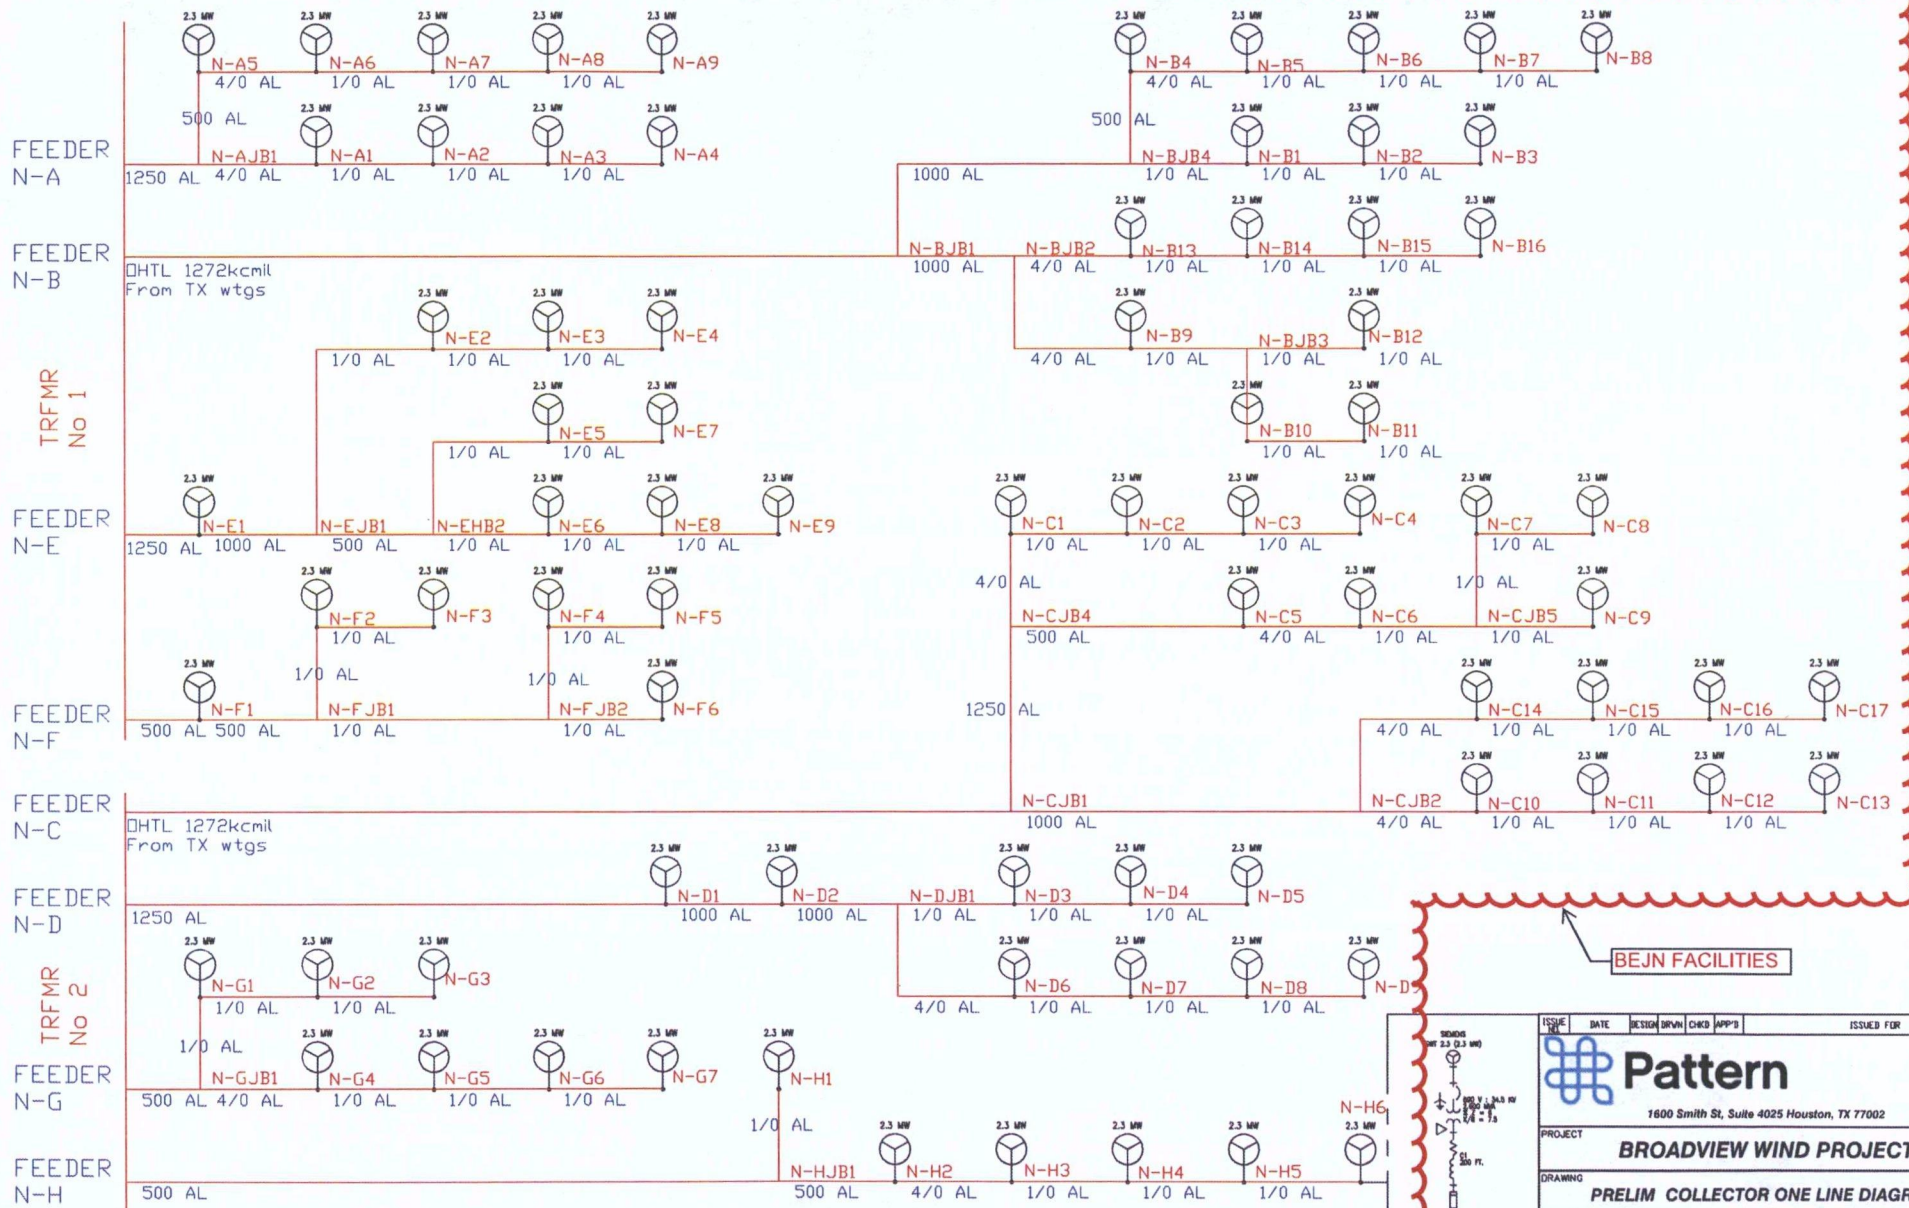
2.3 MW N-A5 4/0 AL
2.3 MW N-A6 1/0 AL
2.3 MW N-A7 1/0 AL
2.3 MW N-A8 1/0 AL
2.3 MW N-A9

500 AL
2.3 MW N-AJB1 4/0 AL
2.3 MW N-A1 1/0 AL
2.3 MW N-A2 1/0 AL
2.3 MW N-A3 1/0 AL
2.3 MW N-A4

FEEDER N-A
1250 AL

2.3 MW N-B4 4/0 AL
2.3 MW N-B5 1/0 AL
2.3 MW N-B6 1/0 AL
2.3 MW N-B7 1/0 AL
2.3 MW N-B8

500 AL
N-BJB4 1/0 AL
2.3 MW N-B1 1/0 AL
2.3 MW N-B2 1/0 AL
2.3 MW N-B3
1000 AL

2.3 MW N-B13 1/0 AL
2.3 MW N-B14 1/0 AL
2.3 MW N-B15 1/0 AL
2.3 MW N-B16

FEEDER N-B
OHTL 1272kcmil From TX wtgs
N-BJB1 1000 AL
N-BJB2 4/0 AL

2.3 MW N-B9 1/0 AL
4/0 AL
N-BJB3 1/0 AL
2.3 MW N-B12 1/0 AL
2.3 MW N-B10 1/0 AL
2.3 MW N-B11 1/0 AL

TRFMR No 1

2.3 MW N-E2 1/0 AL
2.3 MW N-E3 1/0 AL
2.3 MW N-E4
1/0 AL
2.3 MW N-E5 1/0 AL
2.3 MW N-E7
1/0 AL

FEEDER N-E
1250 AL
2.3 MW N-E1 1000 AL
N-EJB1 500 AL
N-EHB2 1/0 AL
2.3 MW N-E6 1/0 AL
2.3 MW N-E8 1/0 AL
2.3 MW N-E9

2.3 MW N-C1 1/0 AL
2.3 MW N-C2 1/0 AL
2.3 MW N-C3 1/0 AL
2.3 MW N-C4
2.3 MW N-C7 1/0 AL
2.3 MW N-C8
4/0 AL
1/0 AL
N-CJB4 500 AL
2.3 MW N-C5 4/0 AL
2.3 MW N-C6 1/0 AL
N-CJB5 1/0 AL
2.3 MW N-C9

2.3 MW N-F2 1/0 AL
2.3 MW N-F3
2.3 MW N-F4 1/0 AL
2.3 MW N-F5
1/0 AL
1/0 AL
2.3 MW N-F6

FEEDER N-F
2.3 MW N-F1
500 AL 500 AL
N-FJB1 1/0 AL
N-FJB2 1/0 AL

1250 AL
2.3 MW N-C14 1/0 AL
2.3 MW N-C15 1/0 AL
2.3 MW N-C16 1/0 AL
2.3 MW N-C17
4/0 AL
2.3 MW N-C10 1/0 AL
2.3 MW N-C11 1/0 AL
2.3 MW N-C12 1/0 AL
2.3 MW N-C13
N-CJB2 4/0 AL

FEEDER N-C
OHTL 1272kcmil From TX wtgs
N-CJB1 1000 AL

FEEDER N-D
1250 AL
2.3 MW N-D1 1000 AL
2.3 MW N-D2 1000 AL
N-DJB1 1/0 AL
2.3 MW N-D3 1/0 AL
2.3 MW N-D4 1/0 AL
2.3 MW N-D5

4/0 AL
2.3 MW N-D6 1/0 AL
2.3 MW N-D7 1/0 AL
2.3 MW N-D8 1/0 AL
2.3 MW N-D9

BEJN FACILITIES

TRFMR No 2

2.3 MW N-G1 1/0 AL
2.3 MW N-G2 1/0 AL
2.3 MW N-G3
1/0 AL

FEEDER N-G
500 AL N-GJB1 4/0 AL
2.3 MW N-G4 1/0 AL
2.3 MW N-G5 1/0 AL
2.3 MW N-G6 1/0 AL
2.3 MW N-G7
2.3 MW N-H1
1/0 AL

FEEDER N-H
500 AL
N-HJB1 500 AL
2.3 MW N-H2 4/0 AL
2.3 MW N-H3 1/0 AL
2.3 MW N-H4 1/0 AL
2.3 MW N-H5 1/0 AL
N-H6 2.3 MW

SIEMENS SWT 2.3 (2.3 MW)
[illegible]

ISSUE NO. DATE DESIGN DRWN CHKD APP'D ISSUED FOR
Pattern
1600 Smith St, Suite 4025 Houston, TX 77002
PROJECT
BROADVIEW WIND PROJECT
DRAWING
PRELIM COLLECTOR ONE LINE DIAGR